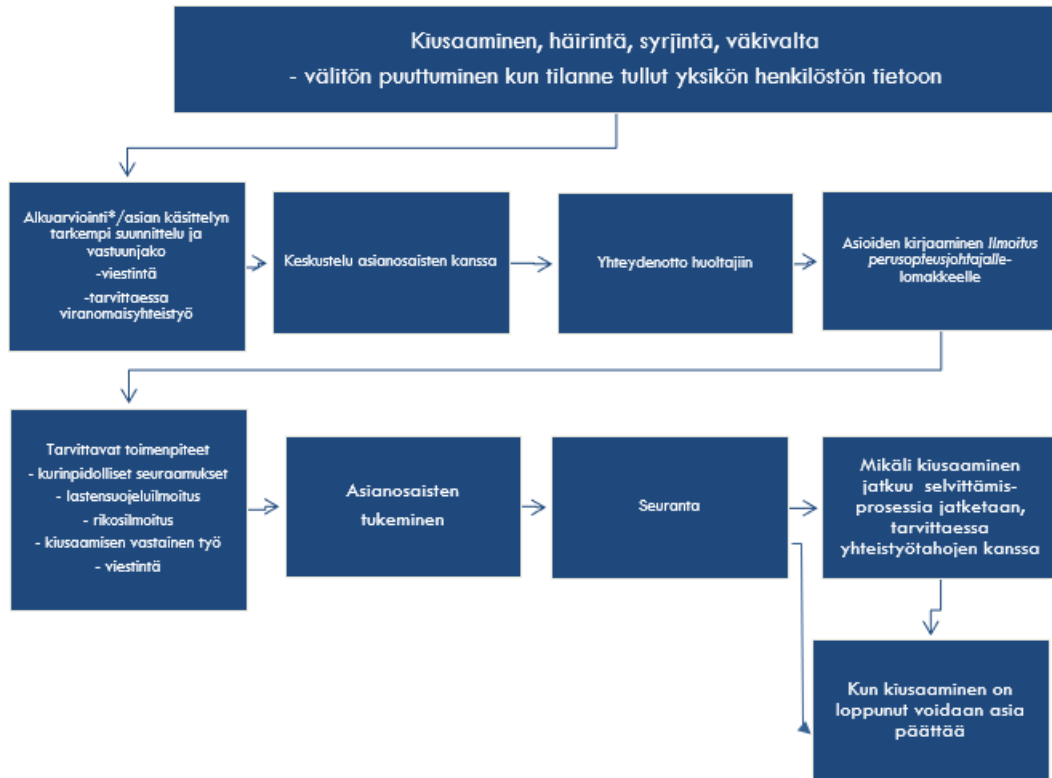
Kiusaaminen, häirintä, syrjintä, väkivalta
- välitön puuttuminen kun tilanne tullut yksikön henkilöstön tietoon

Alkuarviointi*/asian käsittelyn tarkempi suunnittelu ja vastuunjako
-viestintä
-tarvittaessa viranomaisyhteistyö

Keskustelu asianosaisten kanssa

Yhteydenotto huoltajiin

Asioiden kirjaaminen Ilmoitus perusopetusjohtajalle-lomakkeelle

Tarvittavat toimenpiteet
- kurinpidolliset seuraamukset
- lastensuojeluilmoitus
- rikosilmoitus
- kiusaamisen vastainen työ
- viestintä

Asianosaisten tukeminen

Seuranta

Mikäli kiusaaminen jatkuu selvittämisprosessia jatketaan, tarvittaessa yhteistyötahojen kanssa

Kun kiusaaminen on loppunut voidaan asia päättää